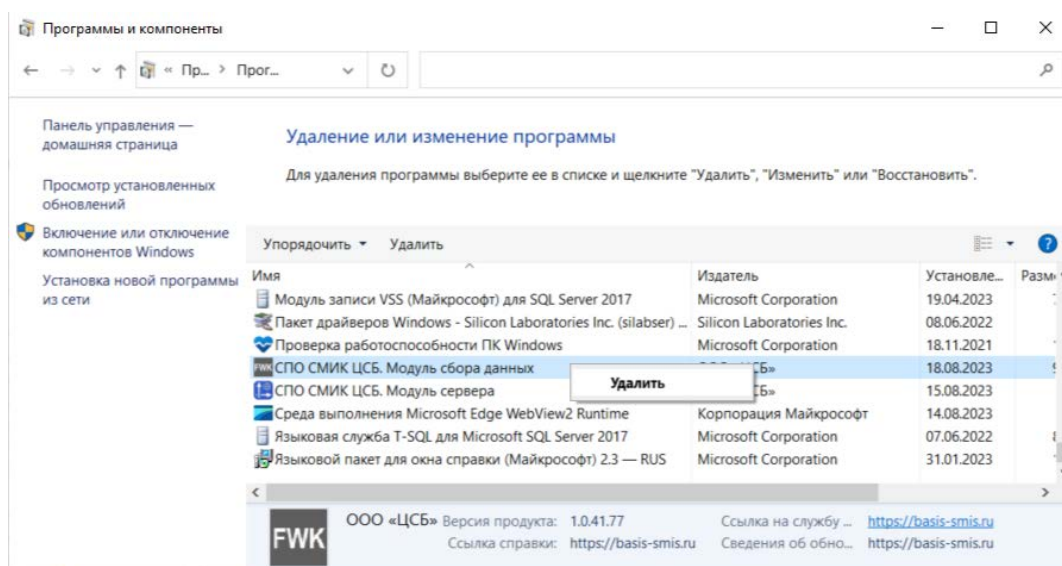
Программы и компоненты

« Пр... › Прог...

Панель управления — домашняя страница

Просмотр установленных обновлений

Включение или отключение компонентов Windows

Установка новой программы из сети

Удаление или изменение программы

Для удаления программы выберите ее в списке и щелкните "Удалить", "Изменить" или "Восстановить".

Упорядочить ▾ Удалить

| Имя | Издатель | Установле... | Разм |
|---|---|---|---|
| Модуль записи VSS (Майкрософт) для SQL Server 2017 | Microsoft Corporation | 19.04.2023 | |
| Пакет драйверов Windows - Silicon Laboratories Inc. (silabser) ... | Silicon Laboratories Inc. | 08.06.2022 | |
| Проверка работоспособности ПК Windows | Microsoft Corporation | 18.11.2021 | |
| СПО СМИК ЦСБ. Модуль сбора данных | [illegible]ЦСБ» | 18.08.2023 | |
| СПО СМИК ЦСБ. Модуль сервера | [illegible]СБ» | 15.08.2023 | |
| Среда выполнения Microsoft Edge WebView2 Runtime | Корпорация Майкрософт | 14.08.2023 | |
| Языковая служба T-SQL для Microsoft SQL Server 2017 | Microsoft Corporation | 07.06.2022 | |
| Языковой пакет для окна справки (Майкрософт) 2.3 — RUS | Microsoft Corporation | 31.01.2023 | |

Удалить

FWK

ООО «ЦСБ» Версия продукта: 1.0.41.77 Ссылка на службу ... https://basis-smis.ru
Ссылка справки: https://basis-smis.ru Сведения об обно... https://basis-smis.ru